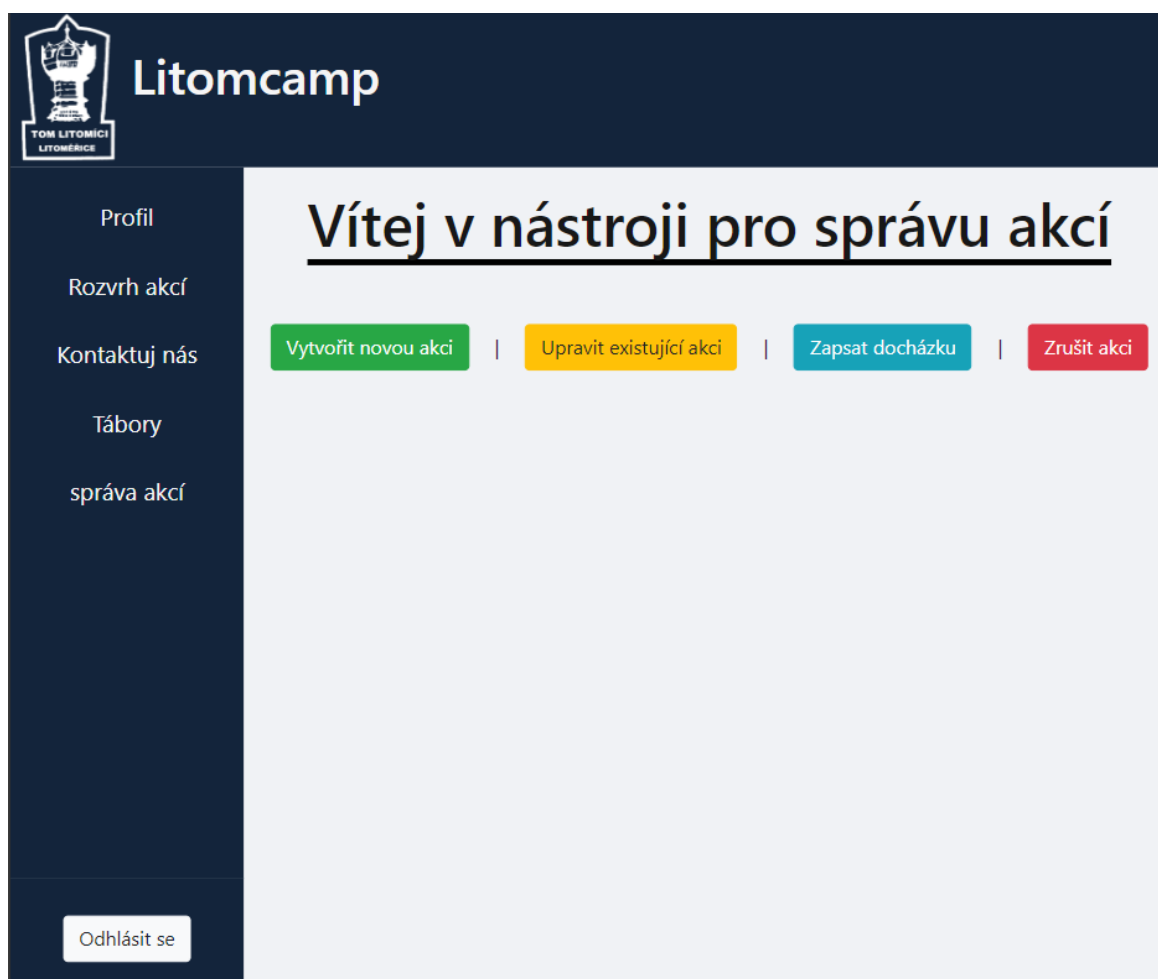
TOM LITOMÍCI
LITOMĚŘICE

Litomcamp

Profil

Rozvrh akcí

Kontaktuj nás

Tábory

správa akcí

Odhlásit se

Vítej v nástroji pro správu akcí

Vytvořit novou akci | Upravit existující akci | Zapsat docházku | Zrušit akci